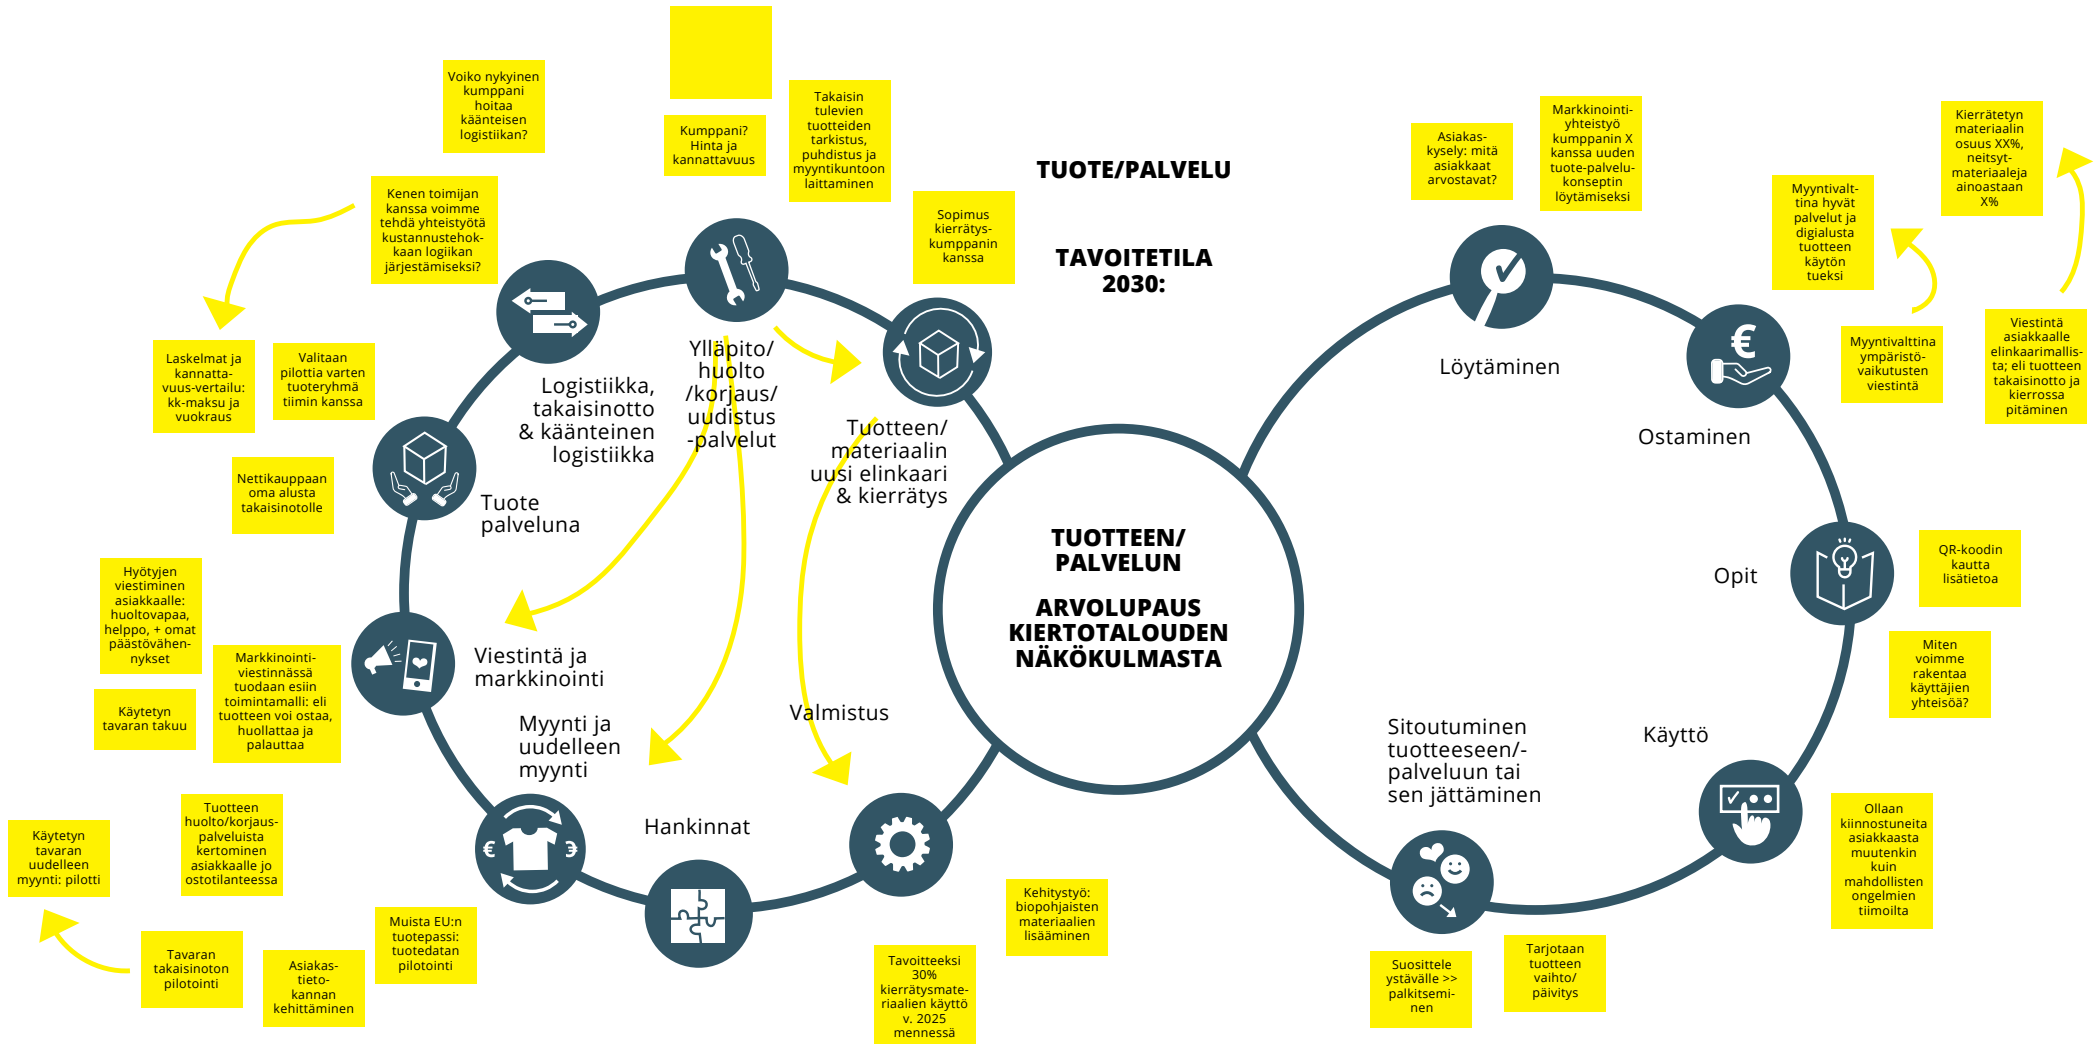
Voiko nykyinen kumppani hoitaa käänteisen logistiikan?

Kumppani? Hinta ja kannattavuus

Takaisin tulevien tuotteiden tarkistus, puhdistus ja myyntikuntoon laittaminen

TUOTE/PALVELU

TAVOITETILA 2030:

Asiakas-kysely: mitä asiakkaat arvostavat?

Markkinointi-yhteistyö kumppanin X kanssa uuden tuote-palvelu-konseptin löytämiseksi

Kierrätetyn materiaalin osuus XX%, neitsyt-materiaaleja ainoastaan X%

Kenen toimijan kanssa voimme tehdä yhteistyötä kustannustehokkaan logiikan järjestämiseksi?

Sopimus kierrätys-kumppanin kanssa

Myyntivaltina hyvät palvelut ja digialusta tuotteen käytön tueksi

Laskelmat ja kannatta-vuus-vertailu: kk-maksu ja vuokraus

Valitaan pilottia varten tuoteryhmä tiimin kanssa

Ylläpito/ huolto /korjaus/ uudistus -palvelut

Logistiikka, takaisinotto & käänteinen logistiikka

Löytäminen

Myyntivalttina ympäristö-vaikutusten viestintä

Viestintä asiakkaalle elinkaarimallista; eli tuotteen takaisinotto ja kierrossa pitäminen

Nettikauppaan oma alusta takaisinotolle

Tuote palveluna

Tuotteen/ materiaalin uusi elinkaari & kierrätys

Ostaminen

TUOTTEEN/ PALVELUN

ARVOLUPAUS KIERTOTALOUDEN NÄKÖKULMASTA

Hyötyjen viestiminen asiakkaalle: huoltovapaa, helppo, + omat päästövähen-nykset

QR-koodin kautta lisätietoa

Opit

Markkinointi-viestinnässä tuodaan esiin toimintamalli: eli tuotteen voi ostaa, huollattaa ja palauttaa

Viestintä ja markkinointi

Miten voimme rakentaa käyttäjien yhteisöä?

Käytetyn tavaran takuu

Myynti ja uudelleen myynti

Valmistus

Sitoutuminen tuotteeseen/-palveluun tai sen jättäminen

Käyttö

Tuotteen huolto/korjaus-palveluista kertominen asiakkaalle jo ostotilanteessa

Hankinnat

Ollaan kiinnostuneita asiakkaasta muutenkin kuin mahdollisten ongelmien tiimoilta

Käytetyn tavaran uudelleen myynti: pilotti

Kehitystyö: biopohjaisten materiaalien lisääminen

Muista EU:n tuotepassi: tuotedatan pilotointi

Tavaran takaisinoton pilotointi

Asiakas-tieto-kannan kehittäminen

Tavoitteeksi 30% kierrätysmate-riaalien käyttö v. 2025 mennessä

Suosittele ystävälle >> palkitseminen

Tarjotaan tuotteen vaihto/ päivitys